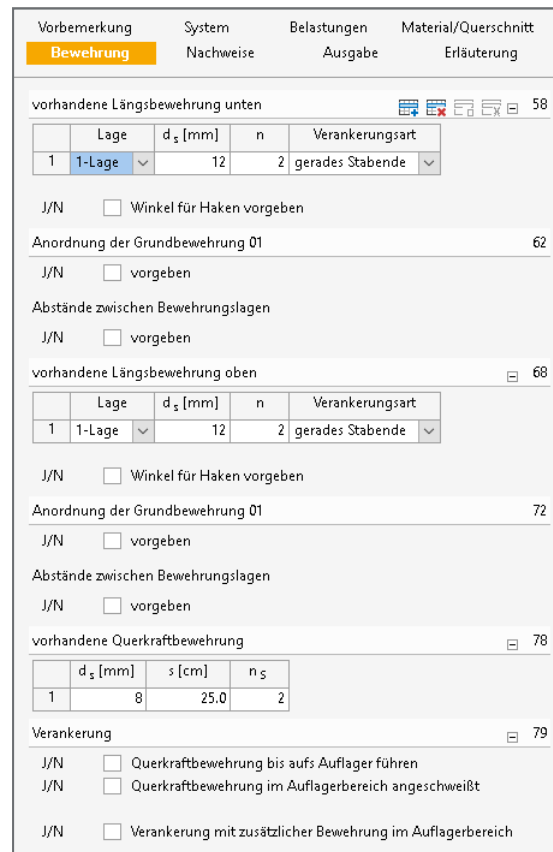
Vorbemerkung System Belastungen Material/Querschnitt
Bewehrung Nachweise Ausgabe Erläuterung

vorhandene Längsbewehrung unten 58

| | Lage | $d_s$ [mm] | n | Verankerungsart |
|---|---|---|---|---|
| 1 | 1-Lage | 12 | 2 | gerades Stabende |

J/N Winkel für Haken vorgeben

Anordnung der Grundbewehrung 01 62

J/N vorgeben

Abstände zwischen Bewehrungslagen

J/N vorgeben

vorhandene Längsbewehrung oben 68

| | Lage | $d_s$ [mm] | n | Verankerungsart |
|---|---|---|---|---|
| 1 | 1-Lage | 12 | 2 | gerades Stabende |

J/N Winkel für Haken vorgeben

Anordnung der Grundbewehrung 01 72

J/N vorgeben

Abstände zwischen Bewehrungslagen

J/N vorgeben

vorhandene Querkraftbewehrung 78

| | $d_s$ [mm] | s [cm] | $n_S$ |
|---|---|---|---|
| 1 | 8 | 25.0 | 2 |

Verankerung 79

J/N Querkraftbewehrung bis aufs Auflager führen
J/N Querkraftbewehrung im Auflagerbereich angeschweißt

J/N Verankerung mit zusätzlicher Bewehrung im Auflagerbereich